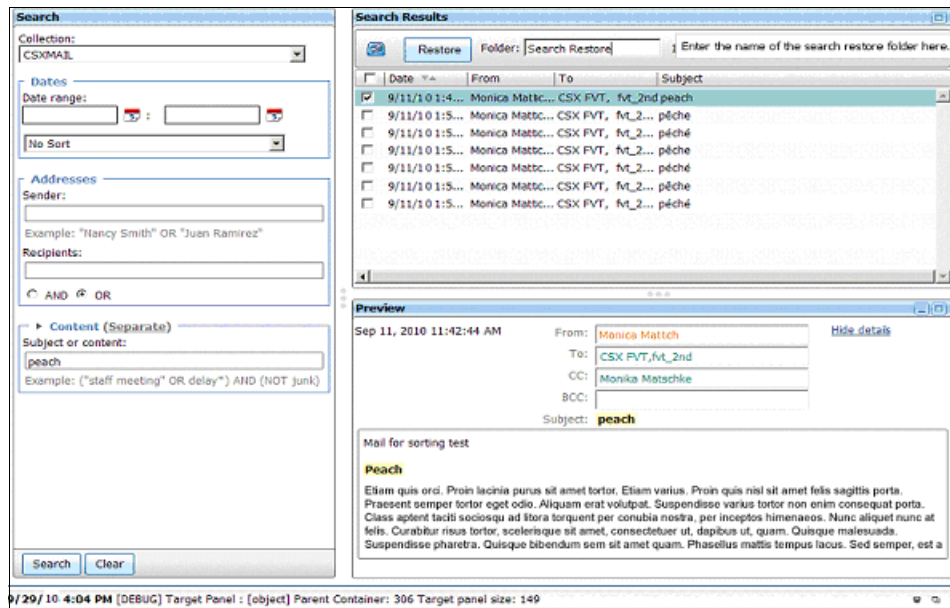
Search

Collection:
CSXMAIL

Dates
Date range:
:
No Sort

Addresses
Sender:
Example: "Nancy Smith" OR "Juan Ramirez"
Recipients:
AND OR

Content (Separate)
Subject or content:
peach
Example: ("staff meeting" OR delay*) AND (NOT junk)

Search Clear

Search Results

Restore Folder: Search Restore Enter the name of the search restore folder here.

| | Date | From | To | Subject |
|---|---|---|---|---|
| ☑ | 9/11/10 1:4... | Monica Mattc... | CSX FVT, fvt_2nd | peach |
| ☐ | 9/11/10 1:5... | Monica Mattc... | CSX FVT, fvt_2... | pêche |
| ☐ | 9/11/10 1:5... | Monica Mattc... | CSX FVT, fvt_2... | péché |
| ☐ | 9/11/10 1:5... | Monica Mattc... | CSX FVT, fvt_2... | pêche |
| ☐ | 9/11/10 1:5... | Monica Mattc... | CSX FVT, fvt_2... | péché |
| ☐ | 9/11/10 1:5... | Monica Mattc... | CSX FVT, fvt_2... | pêche |
| ☐ | 9/11/10 1:5... | Monica Mattc... | CSX FVT, fvt_2... | péché |

Preview

Sep 11, 2010 11:42:44 AM
From: Monica Mattch
To: CSX FVT,fvt_2nd
CC: Monika Matschke
BCC:
Subject: peach
Hide details

Mail for sorting test

Peach

Etiam quis orci. Proin lacinia purus sit amet tortor. Etiam varius. Proin quis nisl sit amet felis sagittis porta. Praesent semper tortor eget odio. Aliquam erat volutpat. Suspendisse varius tortor non enim consequat porta. Class aptent taciti sociosqu ad litora torquent per conubia nostra, per inceptos himenaeos. Nunc aliquet nunc at felis. Curabitur risus tortor, scelerisque sit amet, consectetuer ut, dapibus ut, quam. Quisque malesuada. Suspendisse pharetra. Quisque bibendum sem sit amet quam. Phasellus mattis tempus lacus. Sed semper, est a

9/29/10 4:04 PM [DEBUG] Target Panel : [object] Parent Container: 306 Target panel size: 149